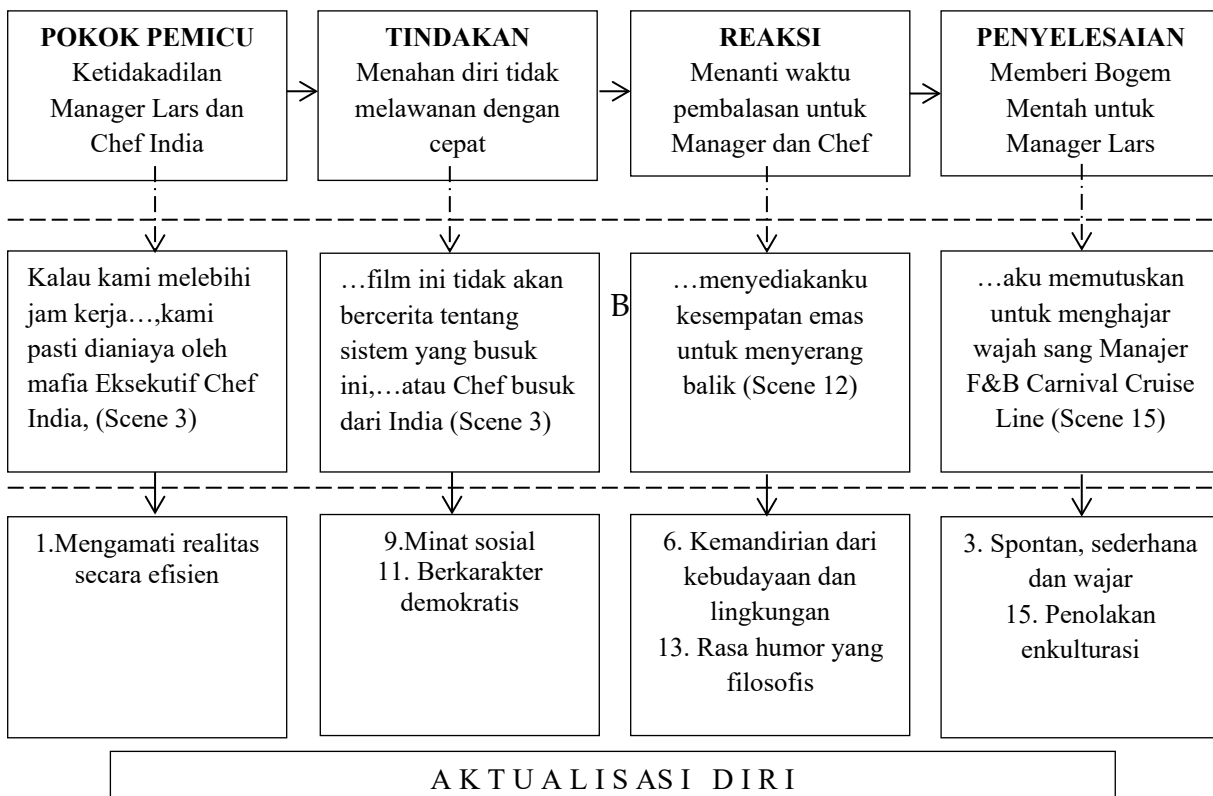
**POKOK PEMICU**
Ketidakadilan Manager Lars dan Chef India

**TINDAKAN**
Menahan diri tidak melawanan dengan cepat

**REAKSI**
Menanti waktu pembalasan untuk Manager dan Chef

**PENYELESAIAN**
Memberi Bogem Mentah untuk Manager Lars

Kalau kami melebihi jam kerja…,kami pasti dianiaya oleh mafia Eksekutif Chef India, (Scene 3)

…film ini tidak akan bercerita tentang sistem yang busuk ini,…atau Chef busuk dari India (Scene 3)

B

…menyediakanku kesempatan emas untuk menyerang balik (Scene 12)

…aku memutuskan untuk menghajar wajah sang Manajer F&B Carnival Cruise Line (Scene 15)

1.Mengamati realitas secara efisien

9.Minat sosial
11. Berkarakter demokratis

6. Kemandirian dari kebudayaan dan lingkungan
13. Rasa humor yang filosofis

3. Spontan, sederhana dan wajar
15. Penolakan enkulturasi

A K T U A L I S ASI D I R I